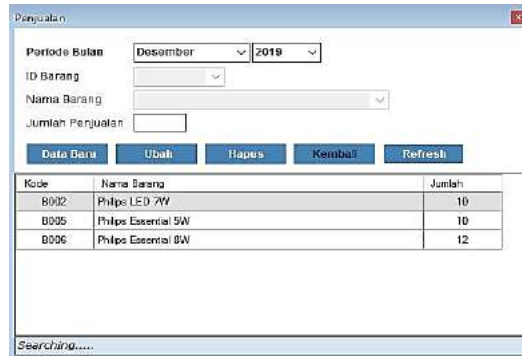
Penjualan

Periode Bulan Desember 2019

ID Barang

Nama Barang

Jumlah Penjualan

Data Baru Ubah Hapus Kembali Refresh

| Kode | Nama Barang | Jumlah |
|---|---|---|
| B002 | Philips LED 7W | 10 |
| B005 | Philips Essential 5W | 10 |
| B006 | Philips Essential 8W | 12 |

Searching.....